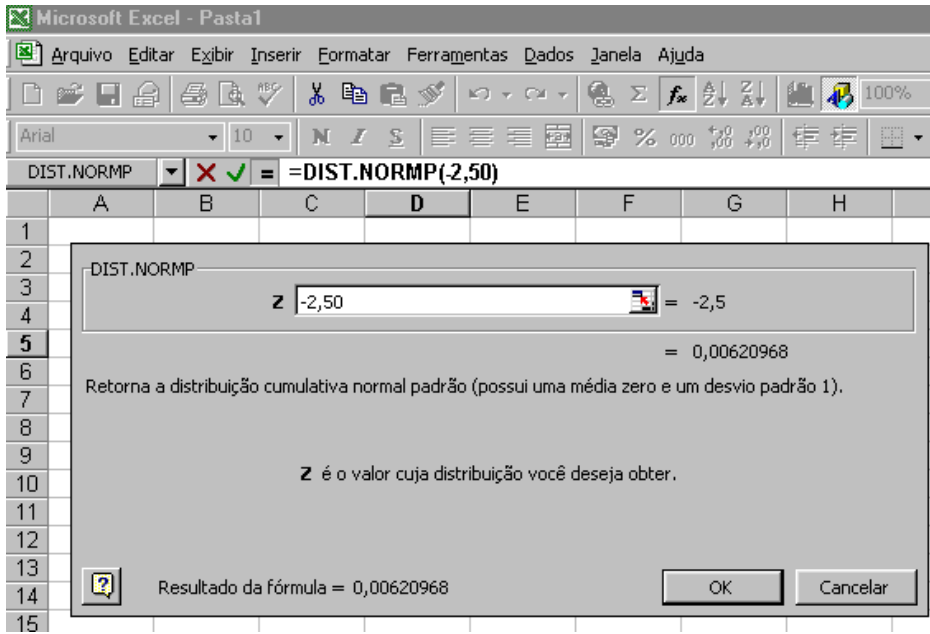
Microsoft Excel - Pasta1

Arquivo Editar Exibir Inserir Formatar Ferramentas Dados Janela Ajuda

100%

Arial 10 N I S

DIST.NORMP =DIST.NORMP(-2,50)

| | A | B | C | D | E | F | G | H |
|---|---|---|---|---|---|---|---|---|
| 1 | | | | | | | | |
| 2 | | | | | | | | |
| 3 | | | | | | | | |
| 4 | | | | | | | | |
| 5 | | | | | | | | |
| 6 | | | | | | | | |
| 7 | | | | | | | | |
| 8 | | | | | | | | |
| 9 | | | | | | | | |
| 10 | | | | | | | | |
| 11 | | | | | | | | |
| 12 | | | | | | | | |
| 13 | | | | | | | | |
| 14 | | | | | | | | |
| 15 | | | | | | | | |

DIST.NORMP

Z -2,50 = -2,5

= 0,00620968

Retorna a distribuição cumulativa normal padrão (possui uma média zero e um desvio padrão 1).

Z é o valor cuja distribuição você deseja obter.

Resultado da fórmula = 0,00620968

OK Cancelar